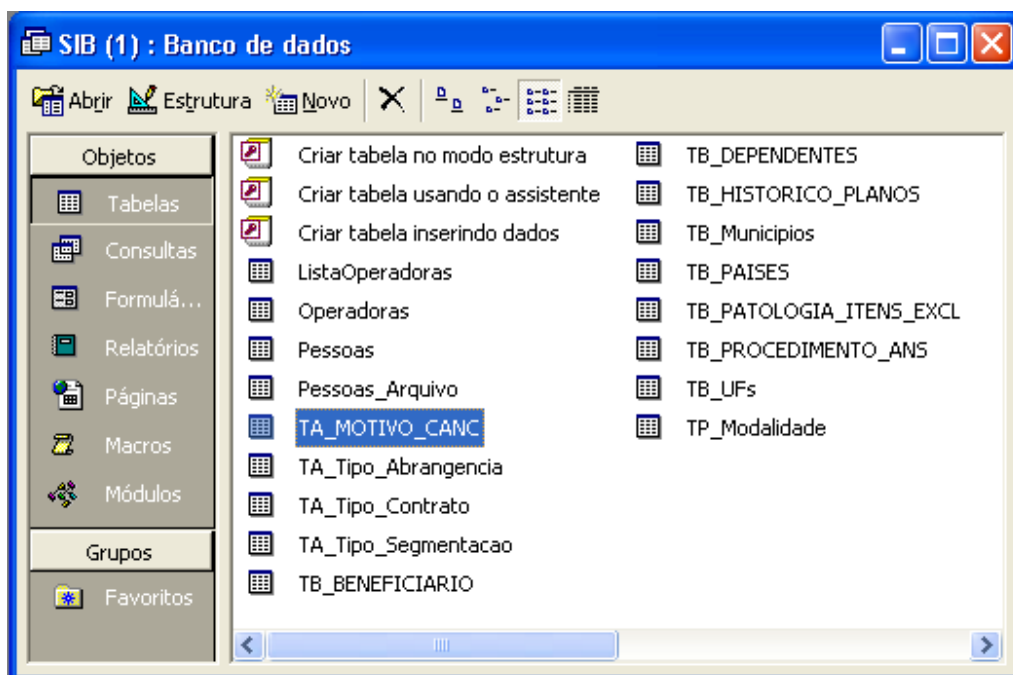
SIB (1) : Banco de dados

Abrir Estrutura Novo

Objetos
Tabelas
Consultas
Formulá...
Relatórios
Páginas
Macros
Módulos
Grupos
Favoritos

Criar tabela no modo estrutura
Criar tabela usando o assistente
Criar tabela inserindo dados
ListaOperadoras
Operadoras
Pessoas
Pessoas_Arquivo
TA_MOTIVO_CANC
TA_Tipo_Abrangencia
TA_Tipo_Contrato
TA_Tipo_Segmentacao
TB_BENEFICIARIO

TB_DEPENDENTES
TB_HISTORICO_PLANOS
TB_Municipios
TB_PAISES
TB_PATOLOGIA_ITENS_EXCL
TB_PROCEDIMENTO_ANS
TB_UFs
TP_Modalidade